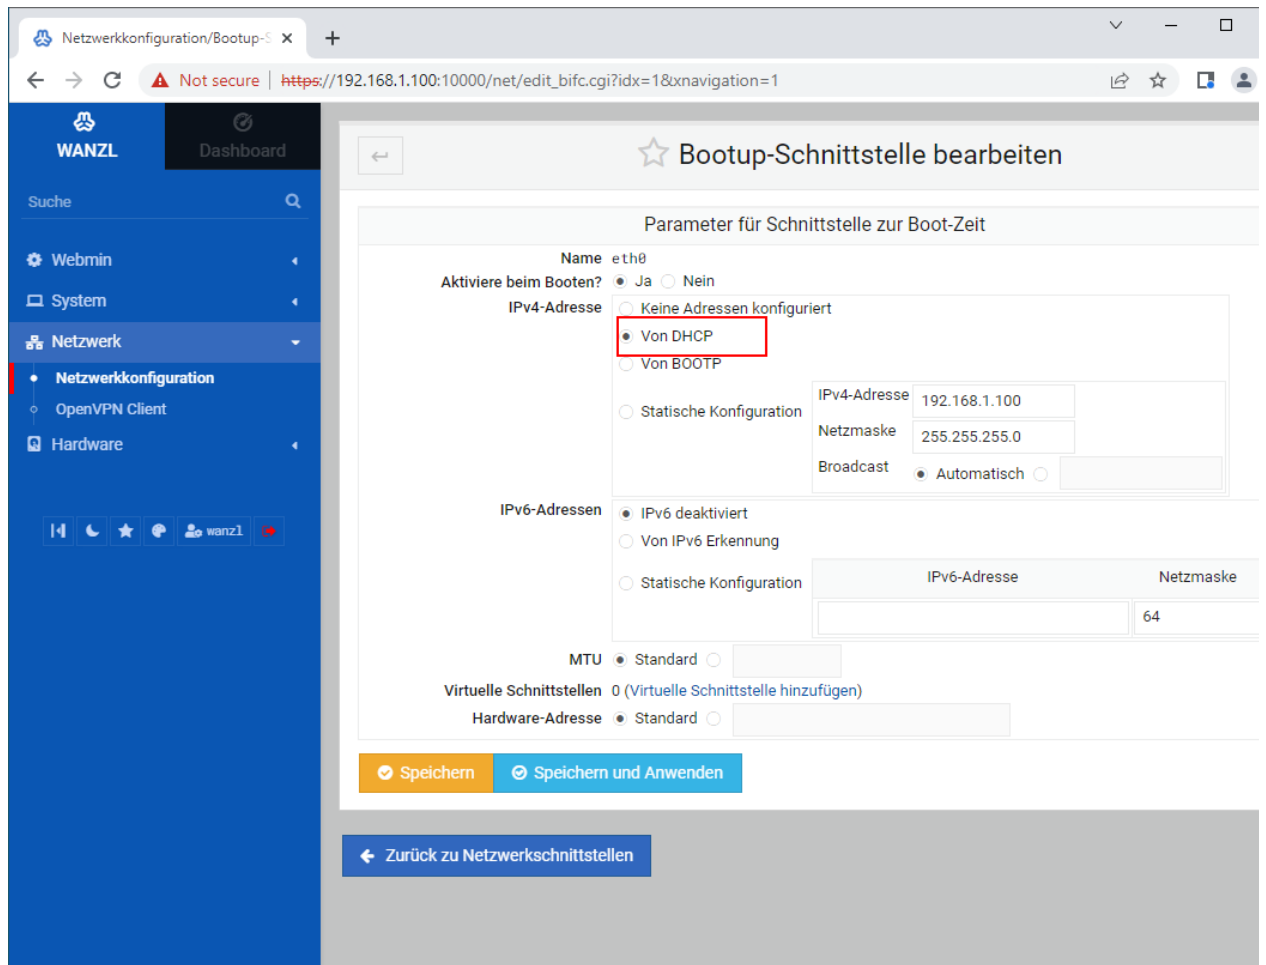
Netzwerkkonfiguration/Bootup-S ×
+
Not secure | https://192.168.1.100:10000/net/edit_bifc.cgi?idx=1&xnavigation=1

WANZL
Dashboard
Suche
Webmin
System
Netzwerk
Netzwerkkonfiguration
OpenVPN Client
Hardware
wanzl

Bootup-Schnittstelle bearbeiten

Parameter für Schnittstelle zur Boot-Zeit

Name eth0
Aktiviere beim Booten? Ja Nein
IPv4-Adresse Keine Adressen konfiguriert
Von DHCP
Von BOOTP
Statische Konfiguration
IPv4-Adresse 192.168.1.100
Netzmaske 255.255.255.0
Broadcast Automatisch
IPv6-Adressen IPv6 deaktiviert
Von IPv6 Erkennung
Statische Konfiguration

| IPv6-Adresse | Netzmaske |
|---|---|
| | 64 |

MTU Standard
Virtuelle Schnittstellen 0 (Virtuelle Schnittstelle hinzufügen)
Hardware-Adresse Standard

Speichern
Speichern und Anwenden

Zurück zu Netzwerkschnittstellen